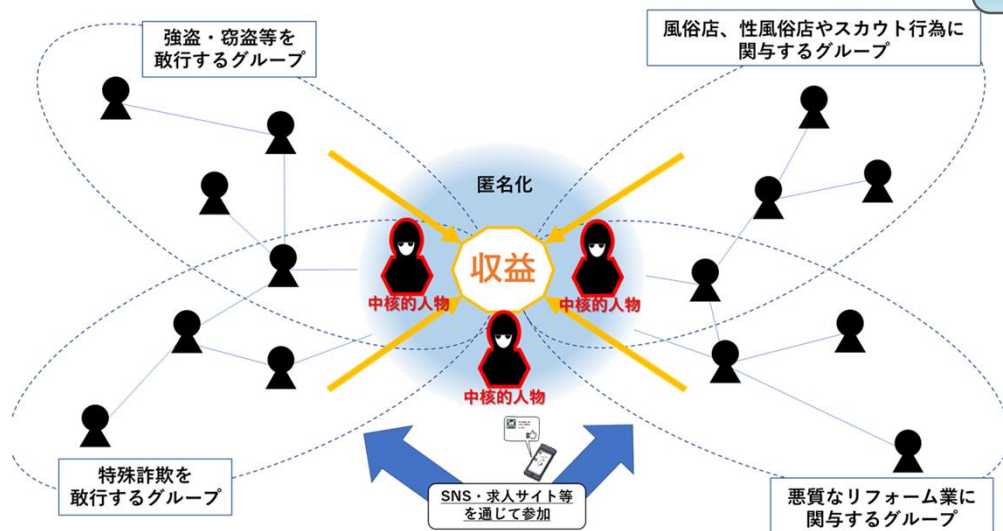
強盗・窃盗等を
敢行するグループ

風俗店、性風俗店やスカウト行為に
関与するグループ

匿名化

収益

中核的人物

中核的人物

中核的人物

特殊詐欺を
敢行するグループ

SNS・求人サイト等
を通じて参加

悪質なリフォーム業に
関与するグループ